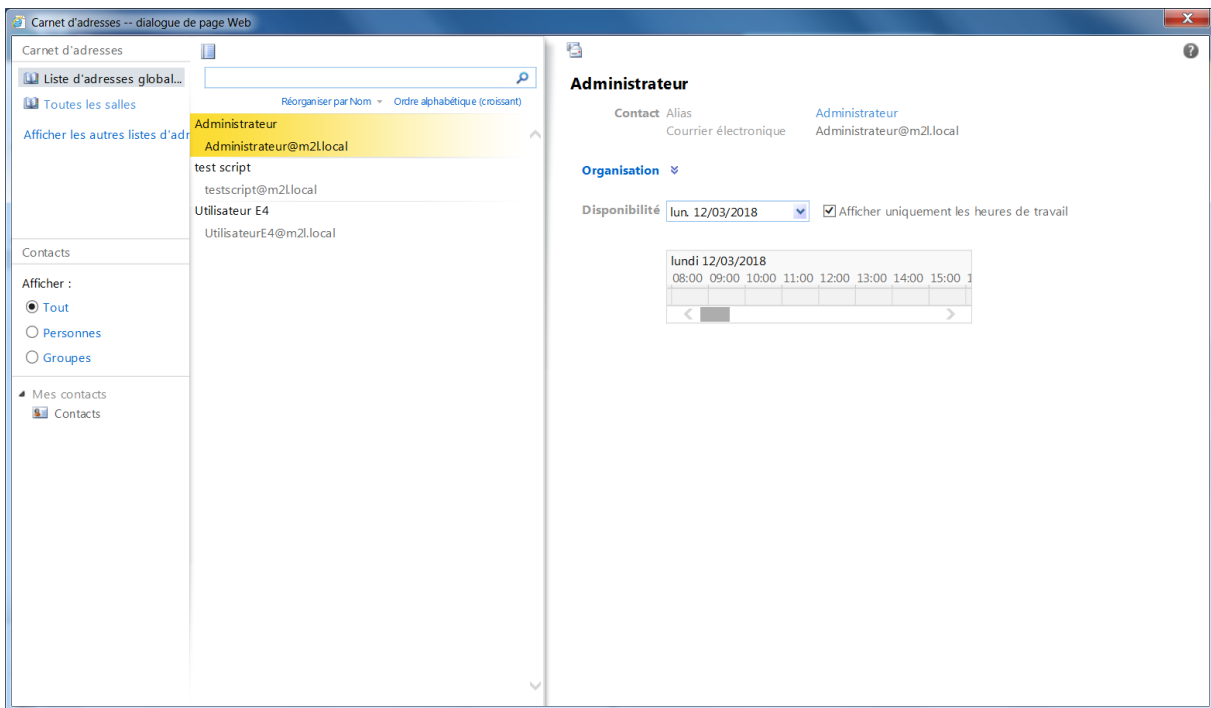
Carnet d'adresses -- dialogue de page Web

Carnet d'adresses

Liste d'adresses global...

Toutes les salles

Afficher les autres listes d'adr

Contacts

Afficher :

Tout

Personnes

Groupes

Mes contacts

Contacts

Réorganiser par Nom

Ordre alphabétique (croissant)

Administrateur
Administrateur@m2l.local

test script
testscript@m2l.local

Utilisateur E4
UtilisateurE4@m2l.local

Administrateur

Contact Alias Administrateur
Courrier électronique Administrateur@m2l.local

Organisation

Disponibilité lun. 12/03/2018 Afficher uniquement les heures de travail

lundi 12/03/2018
08:00 09:00 10:00 11:00 12:00 13:00 14:00 15:00 1